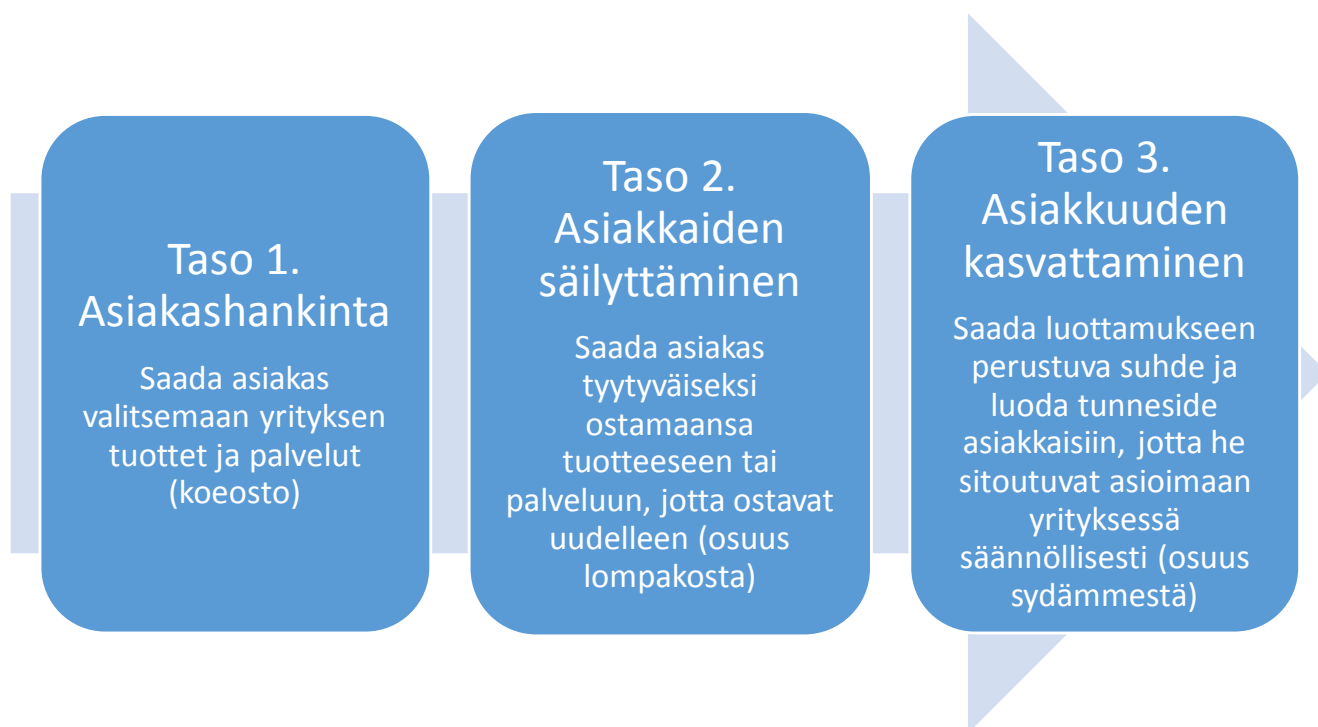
Taso 1. Asiakashankinta

Saada asiakas valitsemaan yrityksen tuottet ja palvelut (koeosto)

Taso 2. Asiakkaiden säilyttäminen

Saada asiakas tyytyväiseksi ostamaansa tuotteeseen tai palveluun, jotta ostavat uudelleen (osuus lompakosta)

Taso 3. Asiakkuuden kasvattaminen

Saada luottamukseen perustuva suhde ja luoda tunneside asiakkaisiin, jotta he sitoutuvat asioimaan yrityksessä säännöllisesti (osuus sydämmestä)